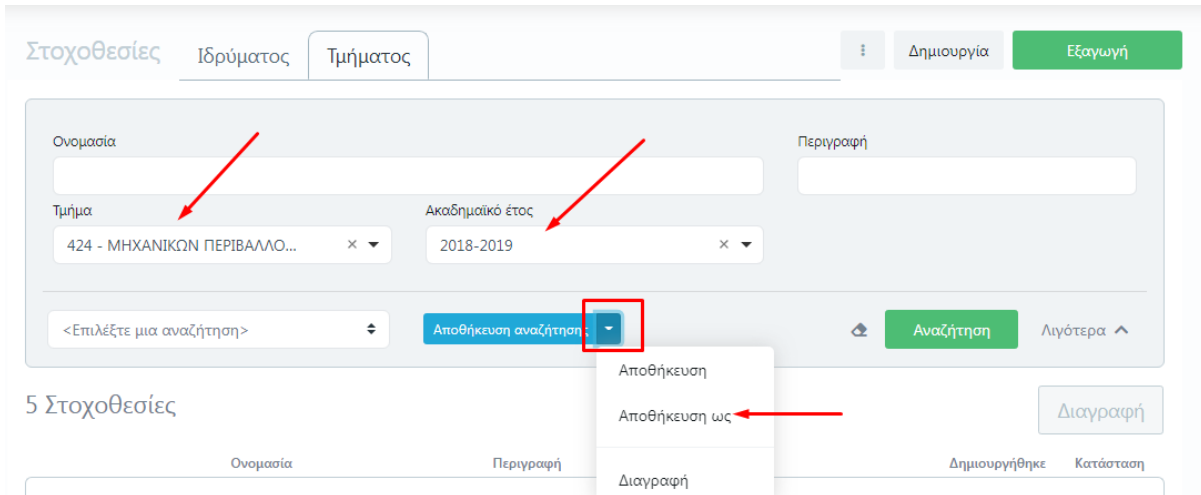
Στοχοθεσίες Ιδρύματος Τμήματος

Δημιουργία Εξαγωγή

Ονομασία

Περιγραφή

Τμήμα

424 - ΜΗΧΑΝΙΚΩΝ ΠΕΡΙΒΑΛΛΟ...

Ακαδημαϊκό έτος

2018-2019

<Επιλέξτε μια αναζήτηση>

Αποθήκευση αναζήτησης

Αναζήτηση

Λιγότερα

Αποθήκευση

Αποθήκευση ως

Διαγραφή

5 Στοχοθεσίες

Διαγραφή

Ονομασία Περιγραφή Δημιουργήθηκε Κατάσταση